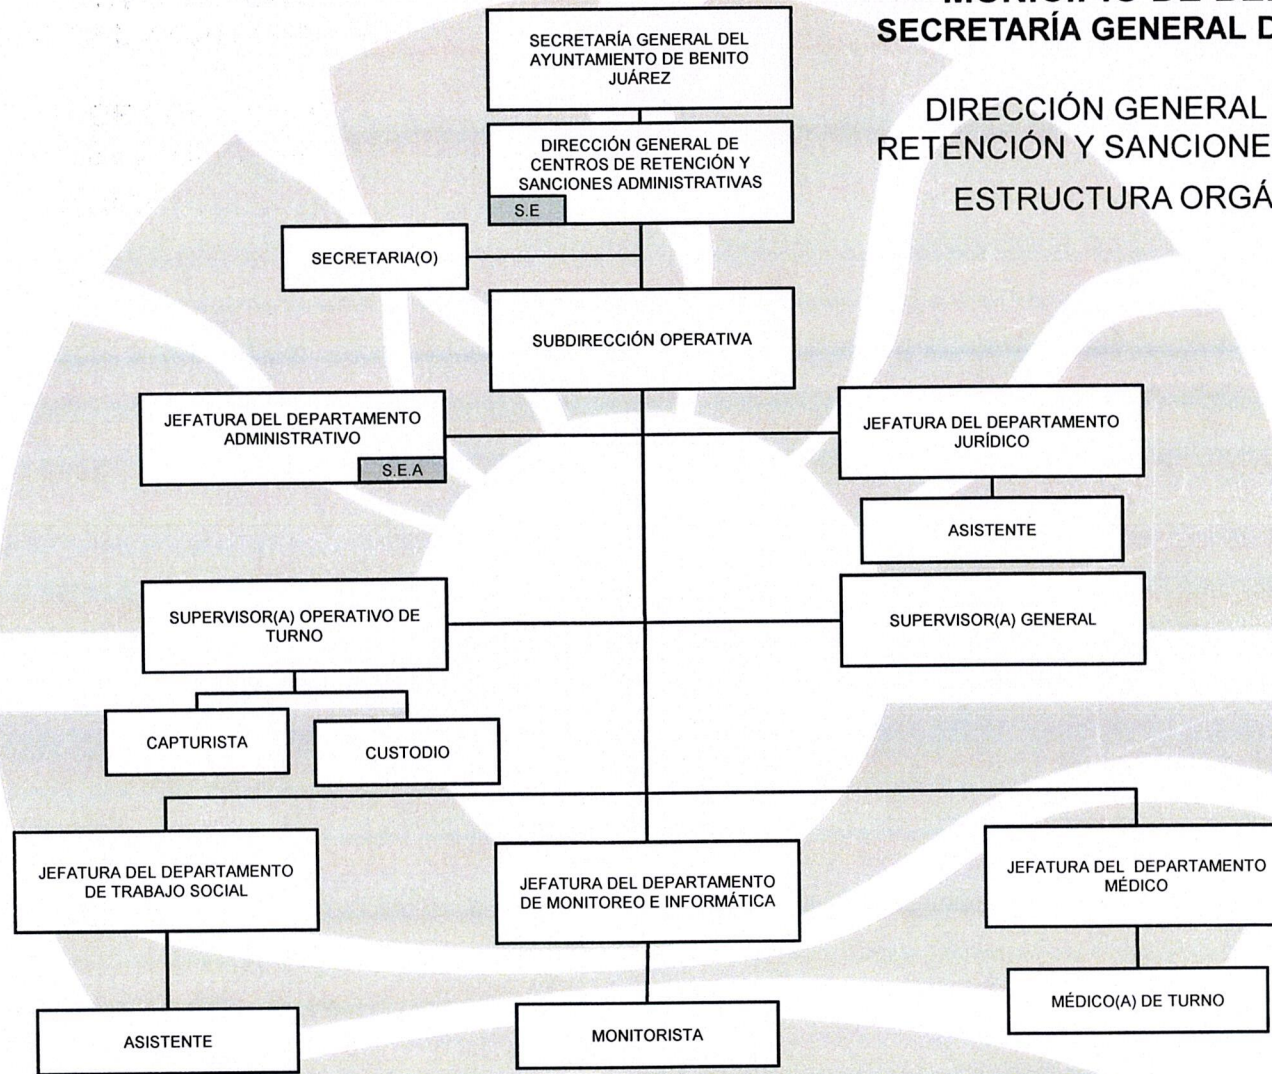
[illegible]
SECRETARÍA GENERAL D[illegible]

DIRECCIÓN GENERAL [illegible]
RETENCIÓN Y SANCIONE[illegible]
ESTRUCTURA ORGÁ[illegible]

SECRETARÍA GENERAL DEL AYUNTAMIENTO DE BENITO JUÁREZ

DIRECCIÓN GENERAL DE CENTROS DE RETENCIÓN Y SANCIONES ADMINISTRATIVAS

S.E

SECRETARIA(O)

SUBDIRECCIÓN OPERATIVA

JEFATURA DEL DEPARTAMENTO ADMINISTRATIVO

S.E.A

JEFATURA DEL DEPARTAMENTO JURÍDICO

ASISTENTE

SUPERVISOR(A) OPERATIVO DE TURNO

SUPERVISOR(A) GENERAL

CAPTURISTA

CUSTODIO

JEFATURA DEL DEPARTAMENTO DE TRABAJO SOCIAL

JEFATURA DEL DEPARTAMENTO DE MONITOREO E INFORMÁTICA

JEFATURA DEL DEPARTAMENTO MÉDICO

ASISTENTE

MONITORISTA

MÉDICO(A) DE TURNO